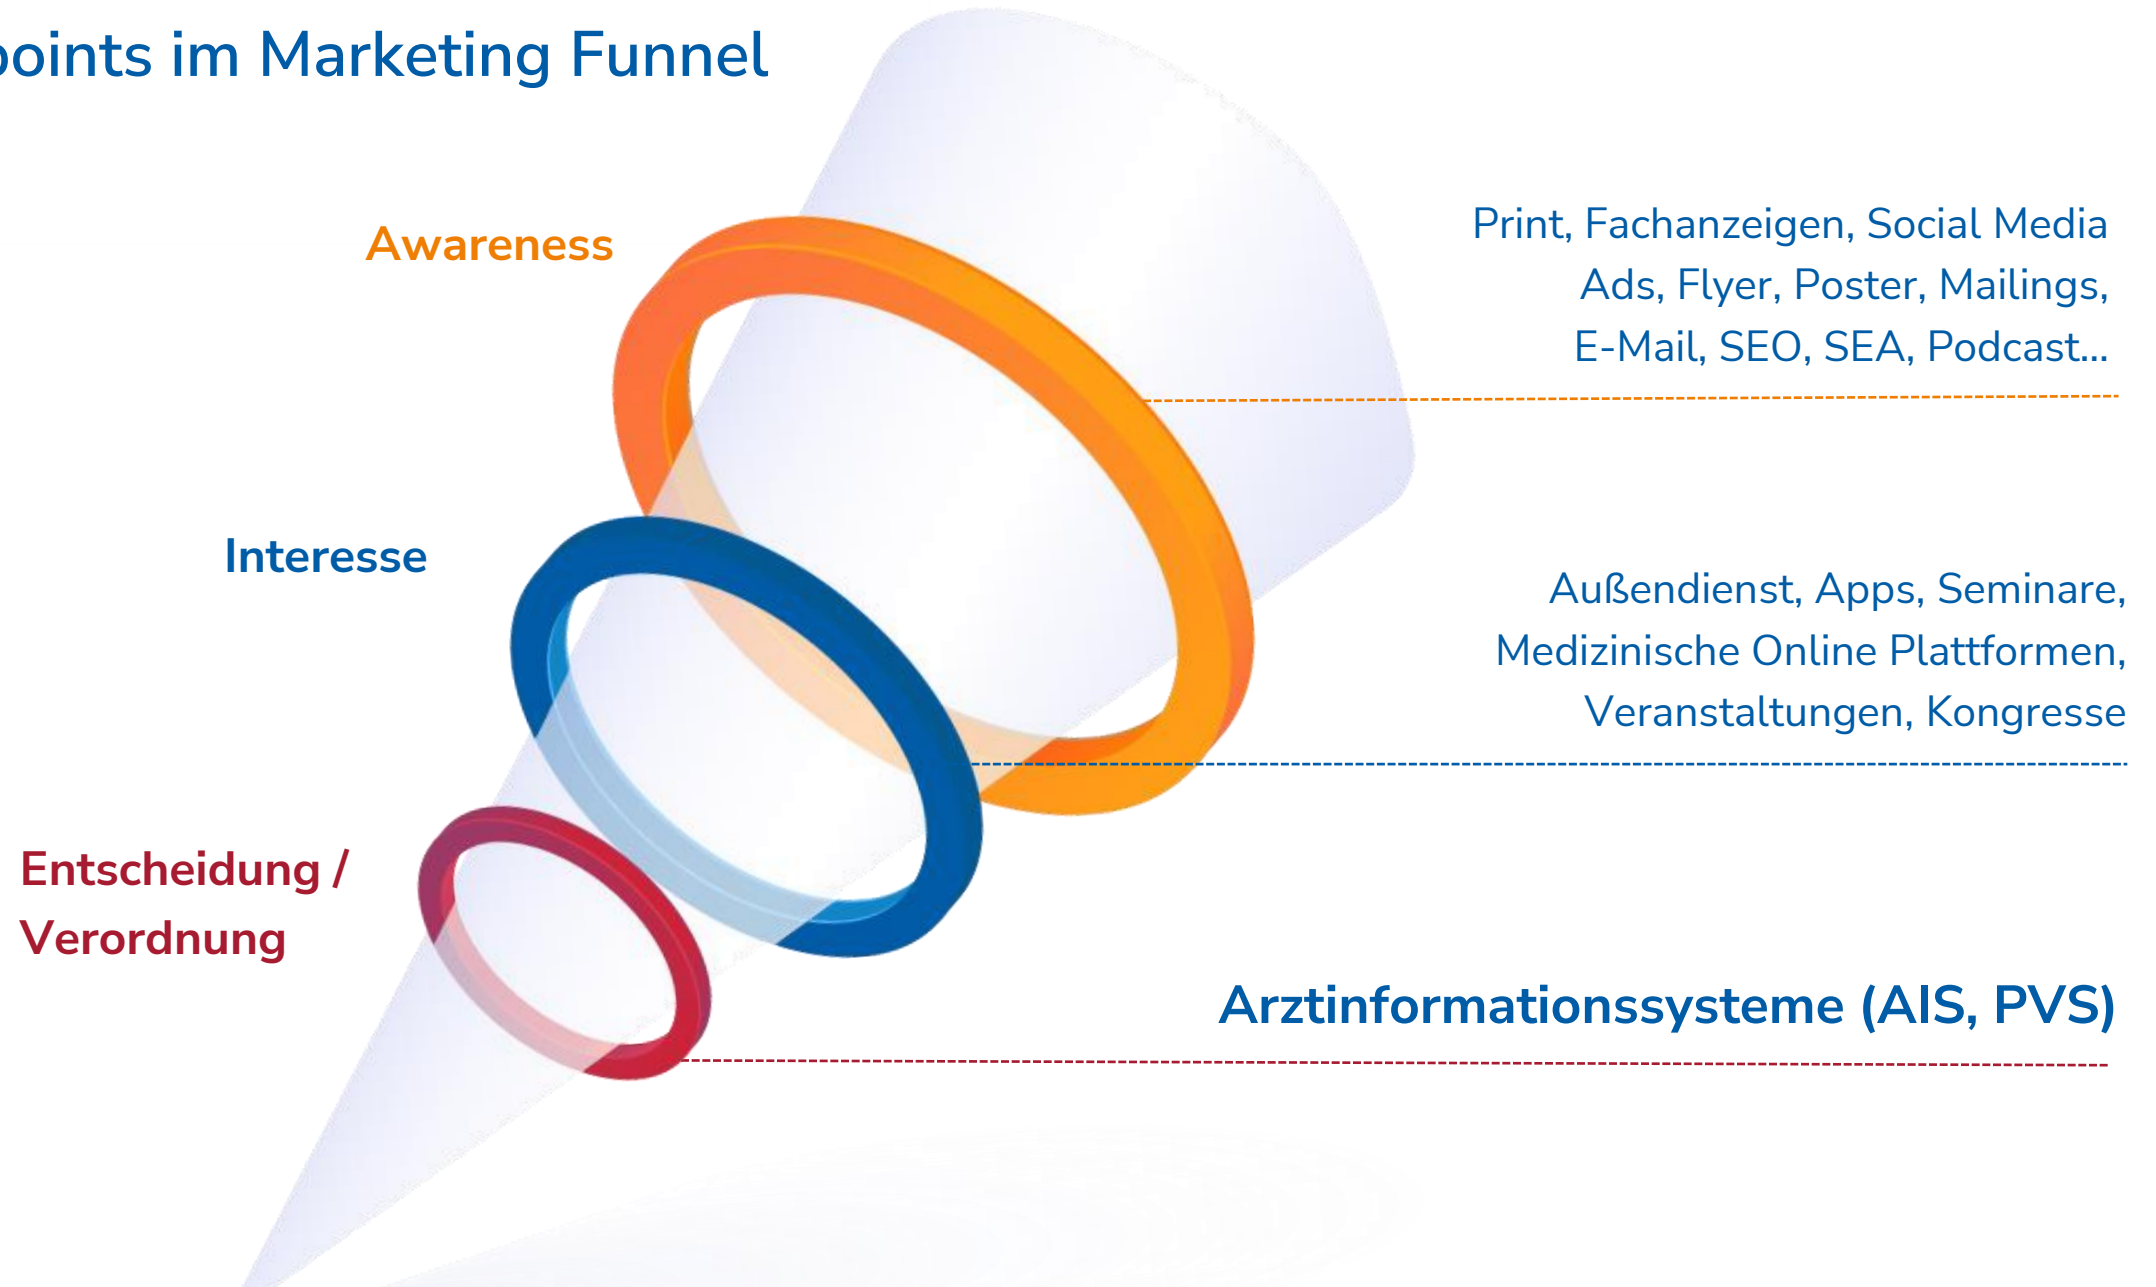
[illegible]oints im Marketing Funnel

Awareness

Print, Fachanzeigen, Social Media Ads, Flyer, Poster, Mailings, E-Mail, SEO, SEA, Podcast...

Interesse

Außendienst, Apps, Seminare, Medizinische Online Plattformen, Veranstaltungen, Kongresse

Entscheidung / Verordnung

Arztinformationssysteme (AIS, PVS)